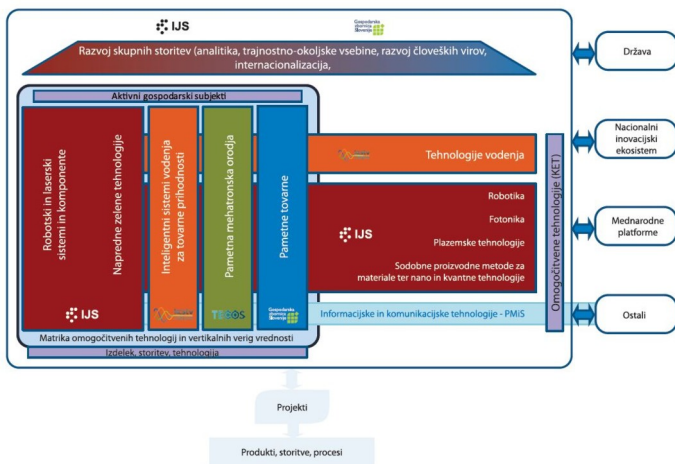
IJS

Gospodarska zbornica Slovenije

Razvoj skupnih storitev (analitika, trajnostno-okoljske vsebine, razvoj človeških virov, internacionalizacija,

Država

Aktivni gospodarski subjekti

Robotski in laserski sistemi in komponente

Napredne zelene tehnologije

Inteligentni sistemi vodenja za tovarne prihodnosti

Pametna mehatronska orodja

Pametne tovarne

Tehnologije vodenja

Nacionalni inovacijski ekosistem

Robotika

Fotonika

IJS

Plazemske tehnologije

Sodobne proizvodne metode za materiale ter nano in kvantne tehnologije

Omogočitvene tehnologije (KET)

Mednarodne platforme

IJS

TECOS

Informacijske in komunikacijske tehnologije - PMiS

Ostali

Matrika omogočitvenih tehnologij in vertikalnih verig vrednosti

Izdelek, storitev, tehnologija

Projekti

Produkti, storitve, procesi